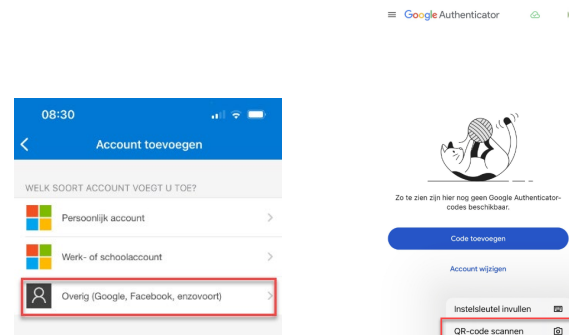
08:30

Account toevoegen

WELK SOORT ACCOUNT VOEGT U TOE?

Persoonlijk account

Werk- of schoolaccount

Overig (Google, Facebook, enzovoort)

Google Authenticator

Zo te zien zijn hier nog geen Google Authenticator-codes beschikbaar.

Code toevoegen

Account wijzigen

Instelsleutel invullen

QR-code scannen